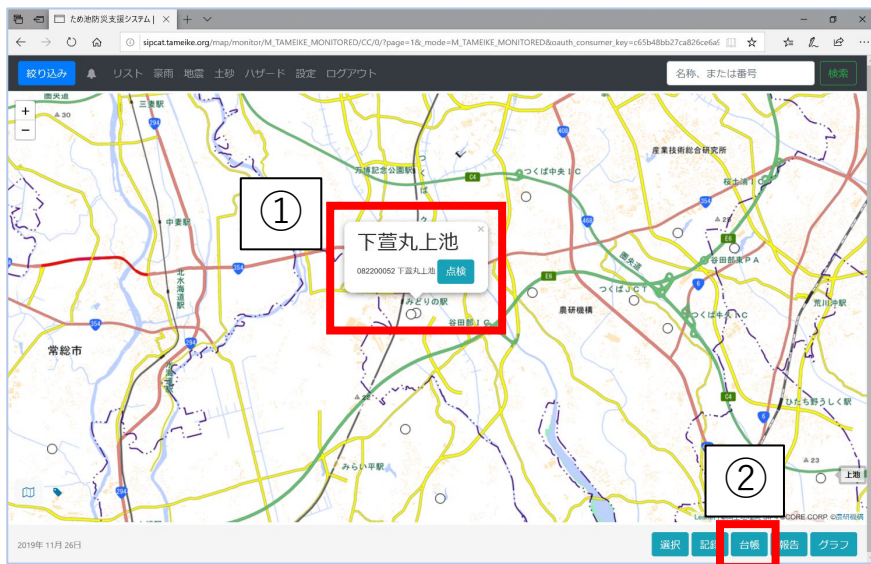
ため池防災支援システム | ×
+
sipcat.tameike.org/map/monitor/M_TAMEIKE_MONITORED/CC/0/?page=1&_mode=M_TAMEIKE_MONITORED&oauth_consumer_key=c65b48bb27ca826ce6a5

絞り込み リスト 豪雨 地震 土砂 ハザード 設定 ログアウト
名称、または番号
検索

+
−

圏央道
三妻駅
中妻駅
北水海道駅
常総市
万博記念公園駅
つくば
つくば中央IC
産業技術総合研究所
桜土浦IC
谷田部東PA
つくばJCT
つくば牛久IC
農研機構
みどりの駅
谷田部IC
荒川沖駅
ひたち野うしく駅
みらい平駅
上池

①
下萱丸上池
082200052 下萱丸上池
点検

②

Leaflet | © ZENRIN CO.,LTD. © INCREMENT P CORP. © SAPCORE CORP ©農研機構

2019年 11月 26日
選択
記録
台帳
報告
グラフ